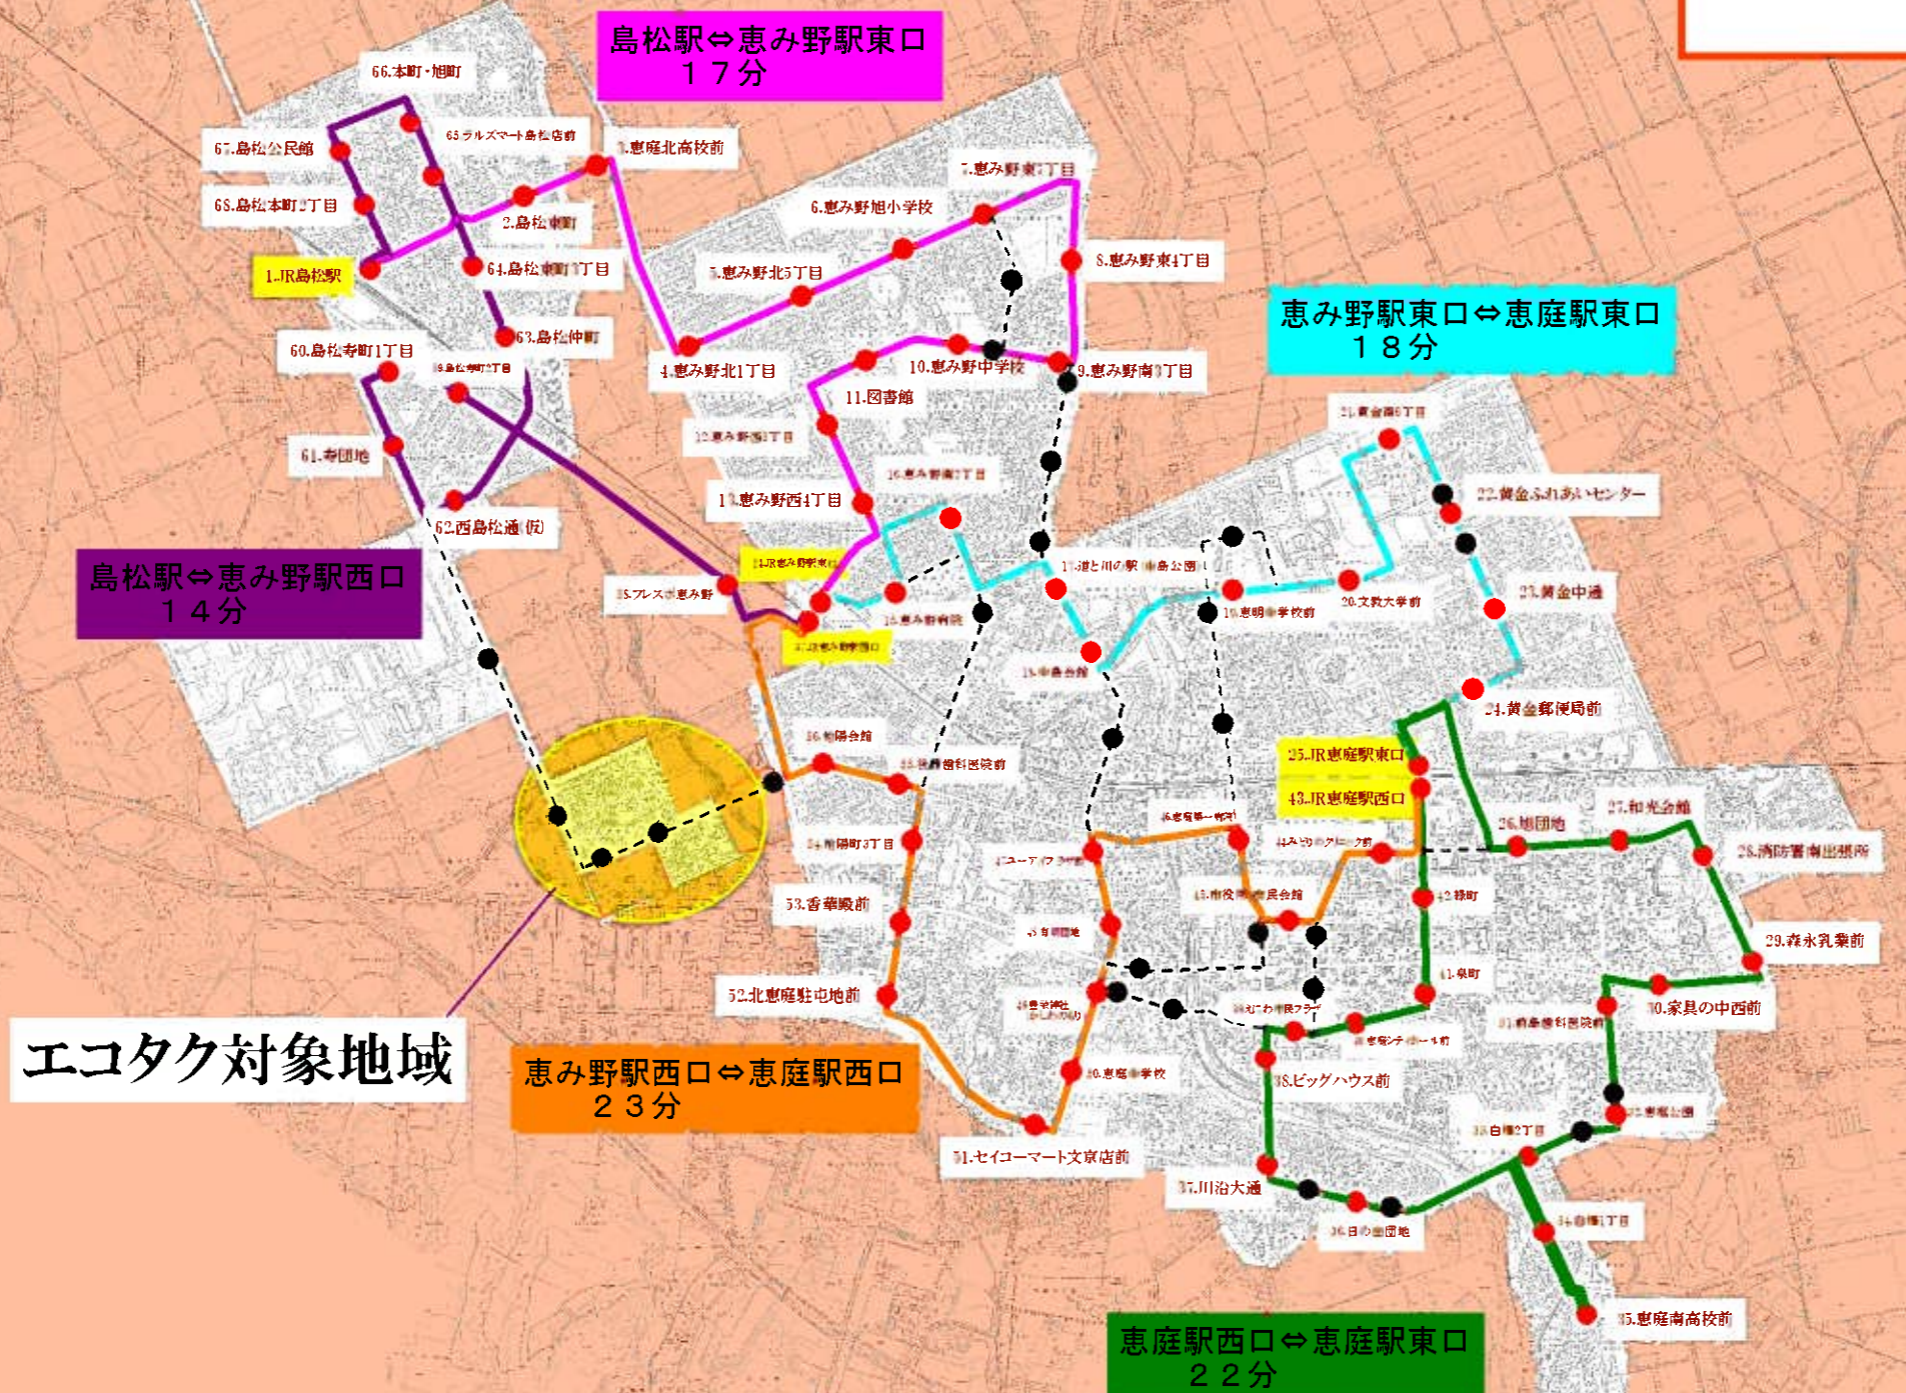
島松駅⇔恵み野駅東口
１７分

66.本町・旭町
67.島松公民館
65.ラルズマート島松店前
3.恵庭北高校前
68.島松本町2丁目
2.島松東町
7.恵み野東2丁目
6.恵み野旭小学校
1.JR島松駅
64.島松東町1丁目
5.恵み野北5丁目
8.恵み野東4丁目
63.島松仲町
60.島松寿町1丁目
4.恵み野北1丁目
10.恵み野中学校
9.恵み野南1丁目
11.図書館
61.寿団地
12.恵み野西1丁目
16.恵み野南2丁目
13.恵み野西4丁目
62.西島松通(仮)
14.JR恵み野駅東口
17.道と川の駅
22.黄金ふれあいセンター
21.黄金南6丁目
島松駅⇔恵み野駅西口
１４分
55.フレスポ恵み野
15.恵み野病院
20.文教大学前
19.恵明中学校前
23.黄金中通
18.中島会館
24.黄金郵便局前

恵み野駅東口⇔恵庭駅東口
１８分

25.JR恵庭駅東口
43.JR恵庭駅西口
26.柏団地
27.和光会館
28.消防署南出張所
54.南陽町3丁目
53.香華殿前
42.緑町
29.森永乳業前
41.泉町
52.北恵庭駐屯地前
30.家具の中西前
エコタク対象地域
恵み野駅西口⇔恵庭駅西口
２３分
40.恵庭中学校
38.ビッグハウス前
51.セイコーマート文京店前
37.川沿大通
33.白樺2丁目
36.日の出団地
34.白樺1丁目
35.恵庭南高校前
恵庭駅西口⇔恵庭駅東口
２２分